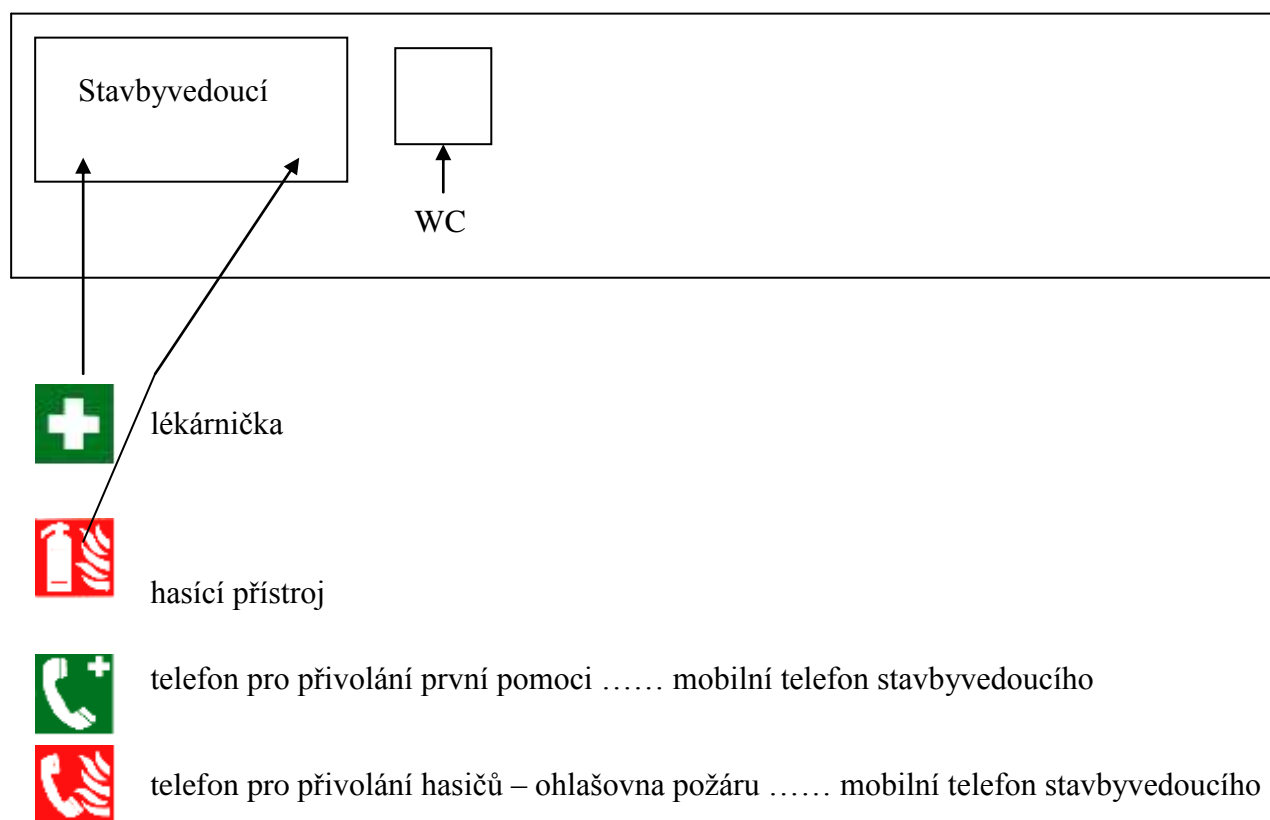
Stavbyvedoucí

WC

lékárnička

hasící přístroj

telefon pro přivolání první pomoci …… mobilní telefon stavbyvedoucího

telefon pro přivolání hasičů – ohlašovna požáru …… mobilní telefon stavbyvedoucího